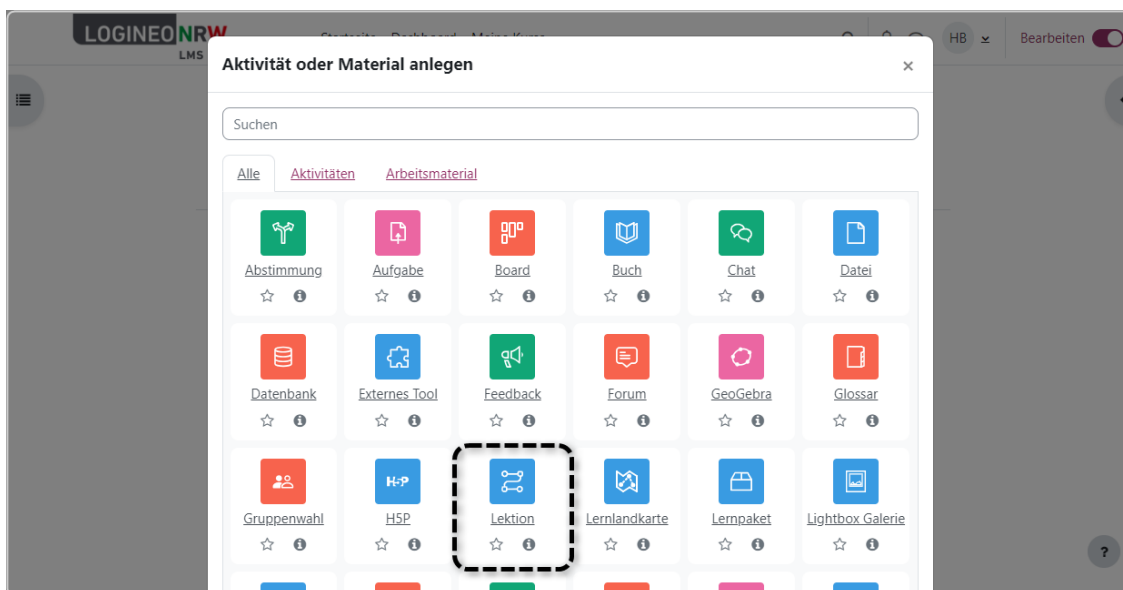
LOGINEO NRW LMS

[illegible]

HB

Bearbeiten

Aktivität oder Material anlegen

×

Suchen

Alle Aktivitäten Arbeitsmaterial

Abstimmung
Aufgabe
Board
Buch
Chat
Datei

Datenbank
Externes Tool
Feedback
Forum
GeoGebra
Glossar

Gruppenwahl
H5P
Lektion
Lernlandkarte
Lernpaket
Lightbox Galerie

H5P

?